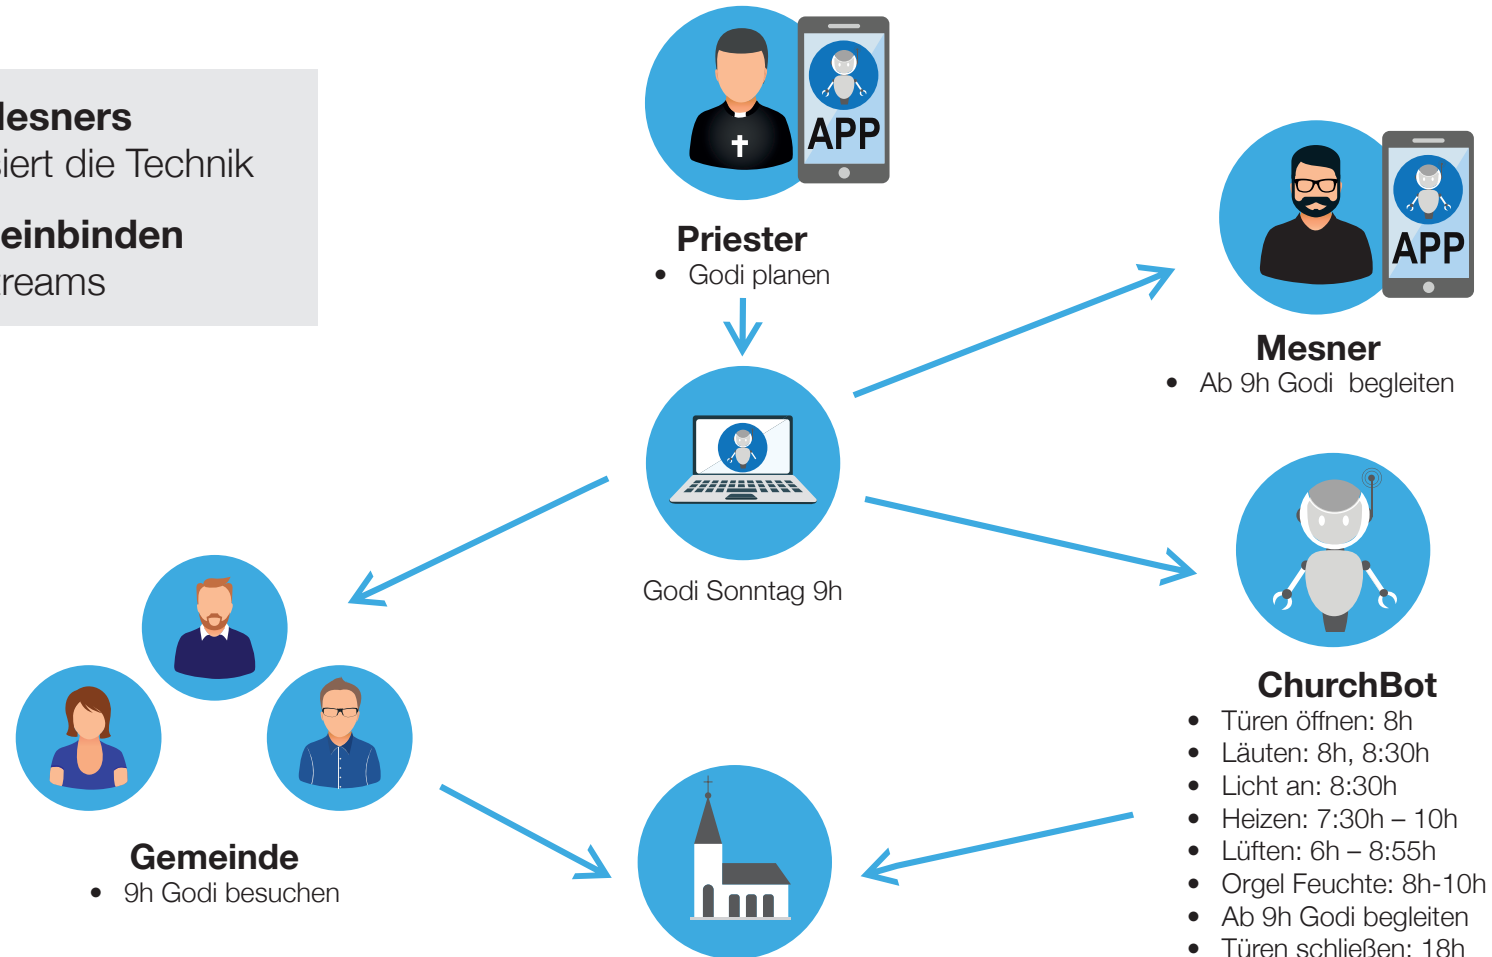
lesners
iert die Technik

einbinden
reams

APP

Priester
• Godi planen

APP

Mesner
• Ab 9h Godi begleiten

Godi Sonntag 9h

ChurchBot
• Türen öffnen: 8h
• Läuten: 8h, 8:30h
• Licht an: 8:30h
• Heizen: 7:30h – 10h
• Lüften: 6h – 8:55h
• Orgel Feuchte: 8h-10h
• Ab 9h Godi begleiten
• Türen schließen: 18h

Gemeinde
• 9h Godi besuchen